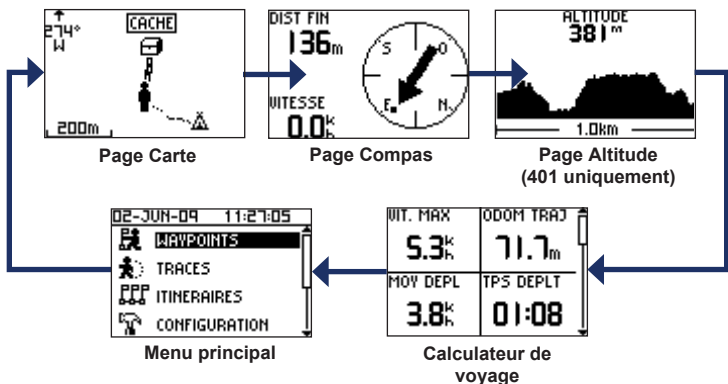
274°
W
CACHE
200m

Page Carte

DIST FIN
136m
VITESSE
0.0 k h
S
O
E
N

Page Compas

ALTITUDE
381 m
1.0km

Page Altitude (401 uniquement)

02-JUN-09 11:27:05
WAYPOINTS
TRACES
ITINERAIRES
CONFIGURATION

Menu principal

VIT. MAX
5.3 k h
ODOM TRAJ
71.7m
MOY DEPL
3.8 k h
TPS DEPLT
01:08

Calculateur de voyage